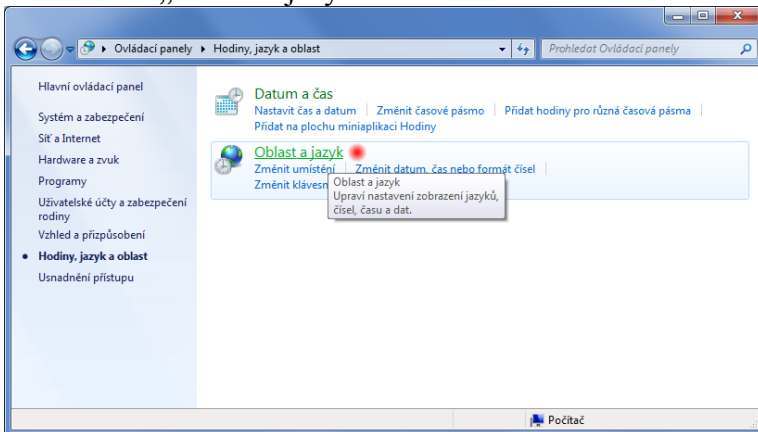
Ovládací panely ▸ Hodiny, jazyk a oblast

Prohledat Ovládací panely

Hlavní ovládací panel

Systém a zabezpečení

Síť a Internet

Hardware a zvuk

Programy

Uživatelské účty a zabezpečení rodiny

Vzhled a přizpůsobení

Hodiny, jazyk a oblast

Usnadnění přístupu

Datum a čas

Nastavit čas a datum | Změnit časové pásmo | Přidat hodiny pro různá časová pásma | Přidat na plochu miniaplikaci Hodiny

Oblast a jazyk

Změnit umístění | Změnit datum, čas nebo formát čísel

Změnit klávesn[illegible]

Oblast a jazyk
Upraví nastavení zobrazení jazyků, čísel, času a dat.

Počítač